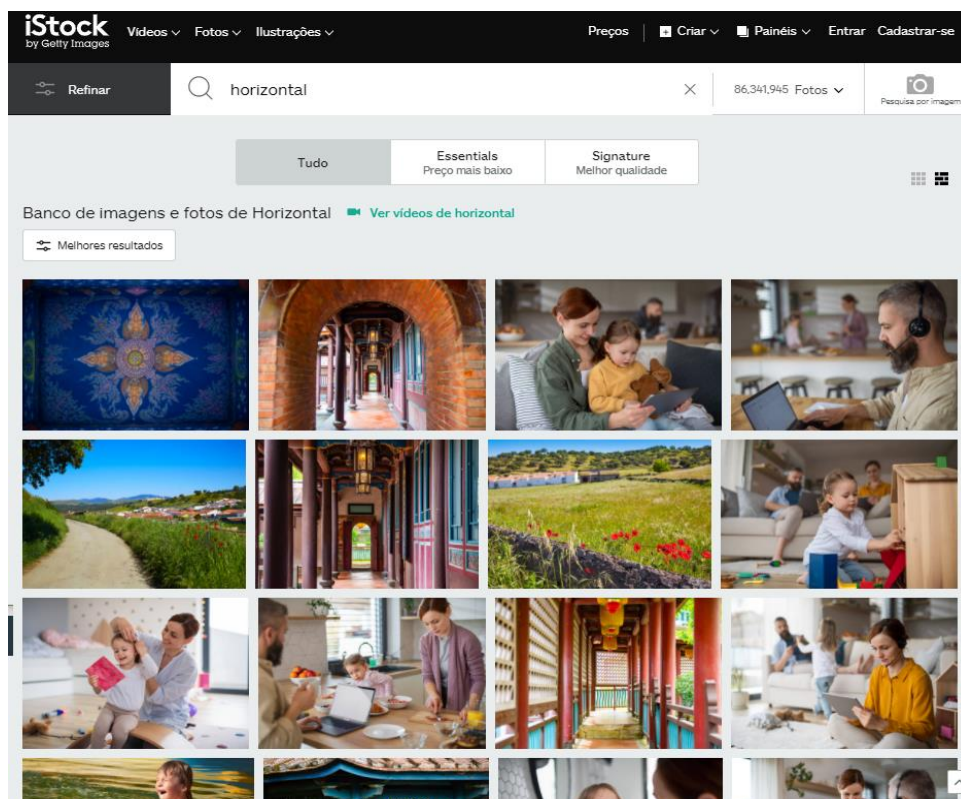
iStock by Getty Images Vídeos Fotos Ilustrações Preços Criar Painéis Entrar Cadastrar-se

Refinar horizontal 86,341,945 Fotos Pesquisa por imagem

Tudo
Essentials Preço mais baixo
Signature Melhor qualidade

Banco de imagens e fotos de Horizontal Ver vídeos de horizontal

Melhores resultados